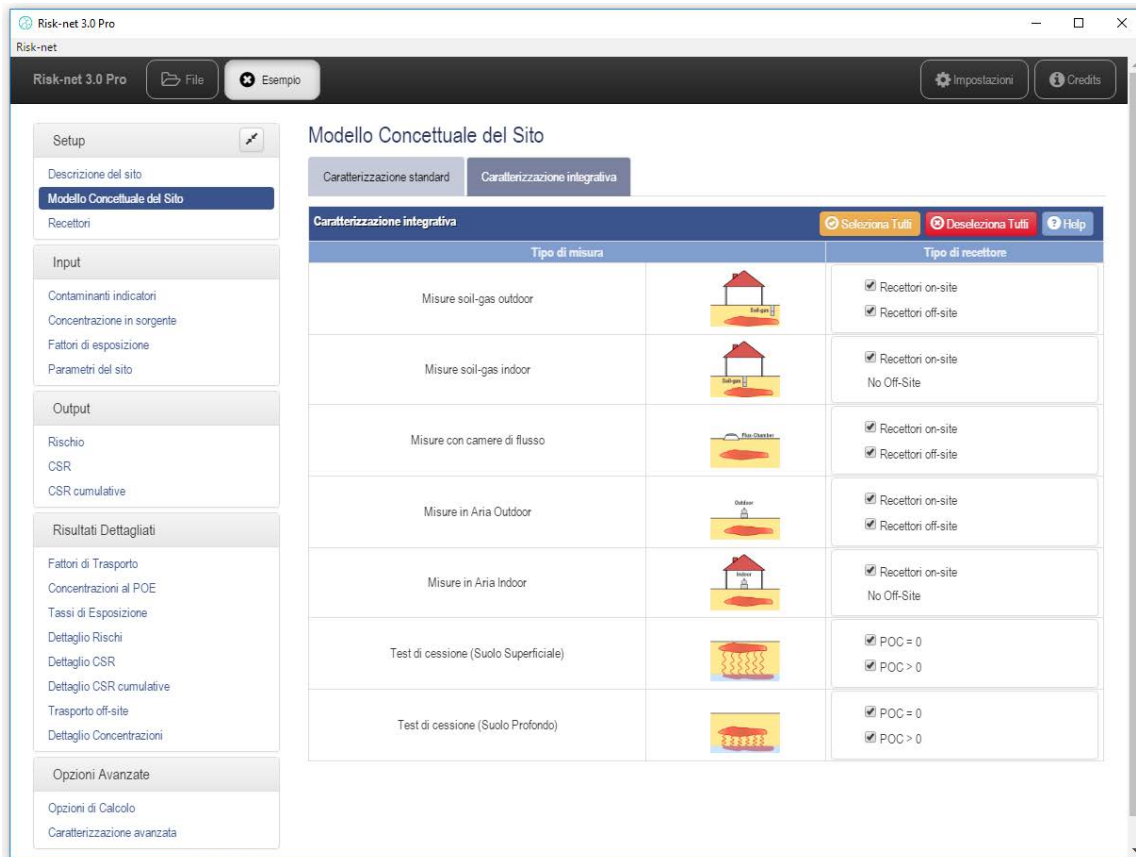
Risk-net 3.0 Pro
Risk-net

Risk-net 3.0 Pro | File | Esempio | Impostazioni | Credits

Setup
Descrizione del sito
Modello Concettuale del Sito
Recettori

Input
Contaminanti indicatori
Concentrazione in sorgente
Fattori di esposizione
Parametri del sito

Output
Rischio
CSR
CSR cumulative

Risultati Dettagliati
Fattori di Trasporto
Concentrazioni al POE
Tassi di Esposizione
Dettaglio Rischi
Dettaglio CSR
Dettaglio CSR cumulative
Trasporto off-site
Dettaglio Concentrazioni

Opzioni Avanzate
Opzioni di Calcolo
Caratterizzazione avanzata

Modello Concettuale del Sito

Caratterizzazione standard | Caratterizzazione integrativa

Caratterizzazione integrativa | Seleziona Tutti | Deseleziona Tutti | Help

| Tipo di misura | | Tipo di recettore |
|---|---|---|
| Misure soil-gas outdoor | Soil-gas | Recettori on-site<br>Recettori off-site |
| Misure soil-gas indoor | Soil-gas | Recettori on-site<br>No Off-Site |
| Misure con camere di flusso | Flux-Chamber | Recettori on-site<br>Recettori off-site |
| Misure in Aria Outdoor | Outdoor | Recettori on-site<br>Recettori off-site |
| Misure in Aria Indoor | Indoor | Recettori on-site<br>No Off-Site |
| Test di cessione (Suolo Superficiale) | | POC = 0<br>POC > 0 |
| Test di cessione (Suolo Profondo) | | POC = 0<br>POC > 0 |